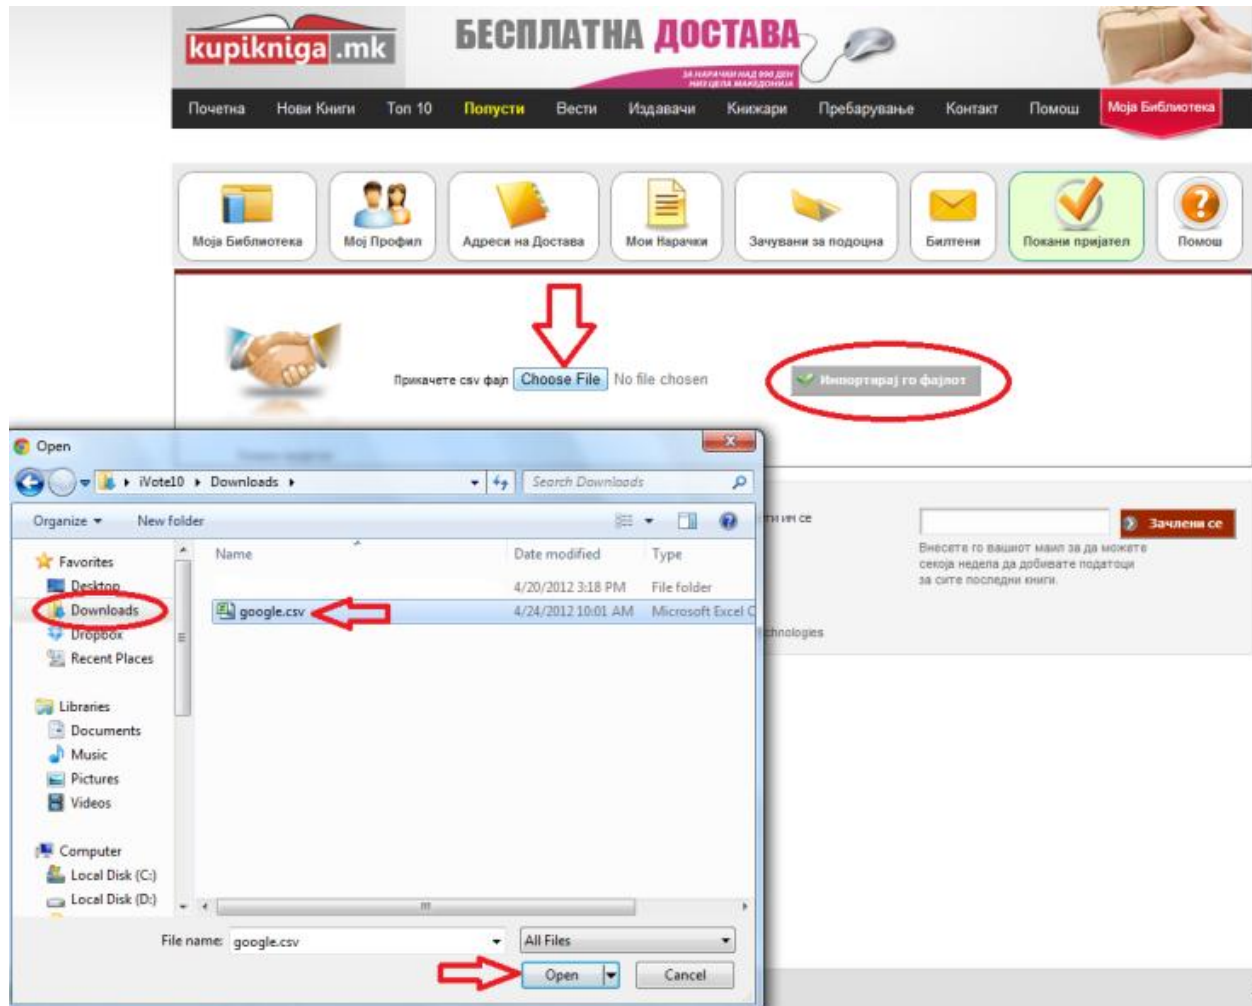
kupikniga.mk

БЕСПЛАТНА ДОСТАВА
ЗА НАРАЧКИ НАД 990 ДЕН
НИЗ ЦЕЛА МАКЕДОНИЈА

Почетна Нови Книги Топ 10 Попусти Вести Издавачи Книжари Пребарување Контакт Помош Моја Библиотека

Моја Библиотека
Мој Профил
Адреси на Достава
Мои Нарачки
Зачувани за подоцна
Билтени
Покани пријател
Помош

Прикачете csv фајл Choose File No file chosen
Импортирај го фајлот

Open
iVote10 ▸ Downloads ▸
Search Downloads
Organize ▾ New folder
Favorites
Desktop
Downloads
Dropbox
Recent Places
Libraries
Documents
Music
Pictures
Videos
Computer
Local Disk (C:)
Local Disk (D:)

| Name | Date modified | Type |
|---|---|---|
| | 4/20/2012 3:18 PM | File folder |
| google.csv | 4/24/2012 10:01 AM | Microsoft Excel C |

File name: google.csv
All Files
Open
Cancel

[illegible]ти им се
Зачлени се
Внесете го вашиот маил за да можете секоја недела да добивате податоци за сите последни книги.
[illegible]chnologies